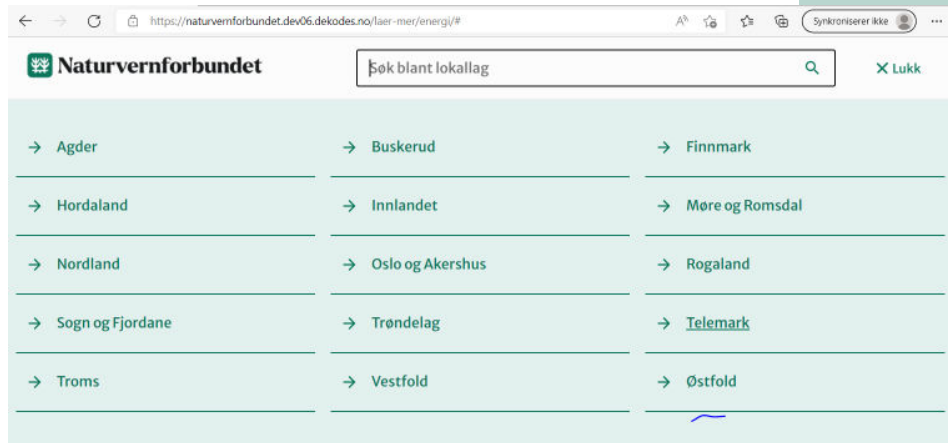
https://naturvernforbundet.dev06.dekodes.no/laer-mer/energi/#

Synkroniserer ikke

Naturvernforbundet

Søk blant lokallag

✕ Lukk

→ Agder

→ Buskerud

→ Finnmark

→ Hordaland

→ Innlandet

→ Møre og Romsdal

→ Nordland

→ Oslo og Akershus

→ Rogaland

→ Sogn og Fjordane

→ Trøndelag

→ Telemark

→ Troms

→ Vestfold

→ Østfold